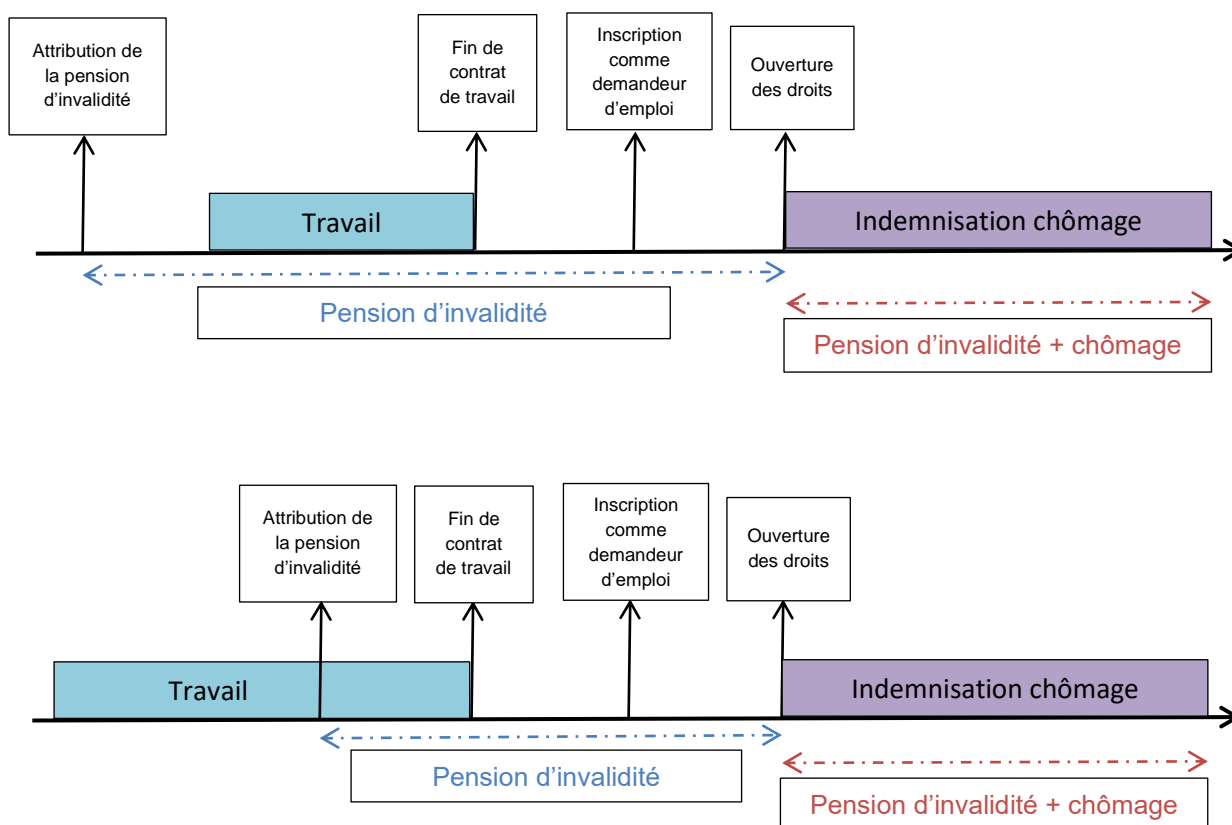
Attribution de la pension d’invalidité

Fin de contrat de travail

Inscription comme demandeur d’emploi

Ouverture des droits

Travail

Indemnisation chômage

Pension d’invalidité

Pension d’invalidité + chômage

Attribution de la pension d’invalidité

Fin de contrat de travail

Inscription comme demandeur d’emploi

Ouverture des droits

Travail

Indemnisation chômage

Pension d’invalidité

Pension d’invalidité + chômage